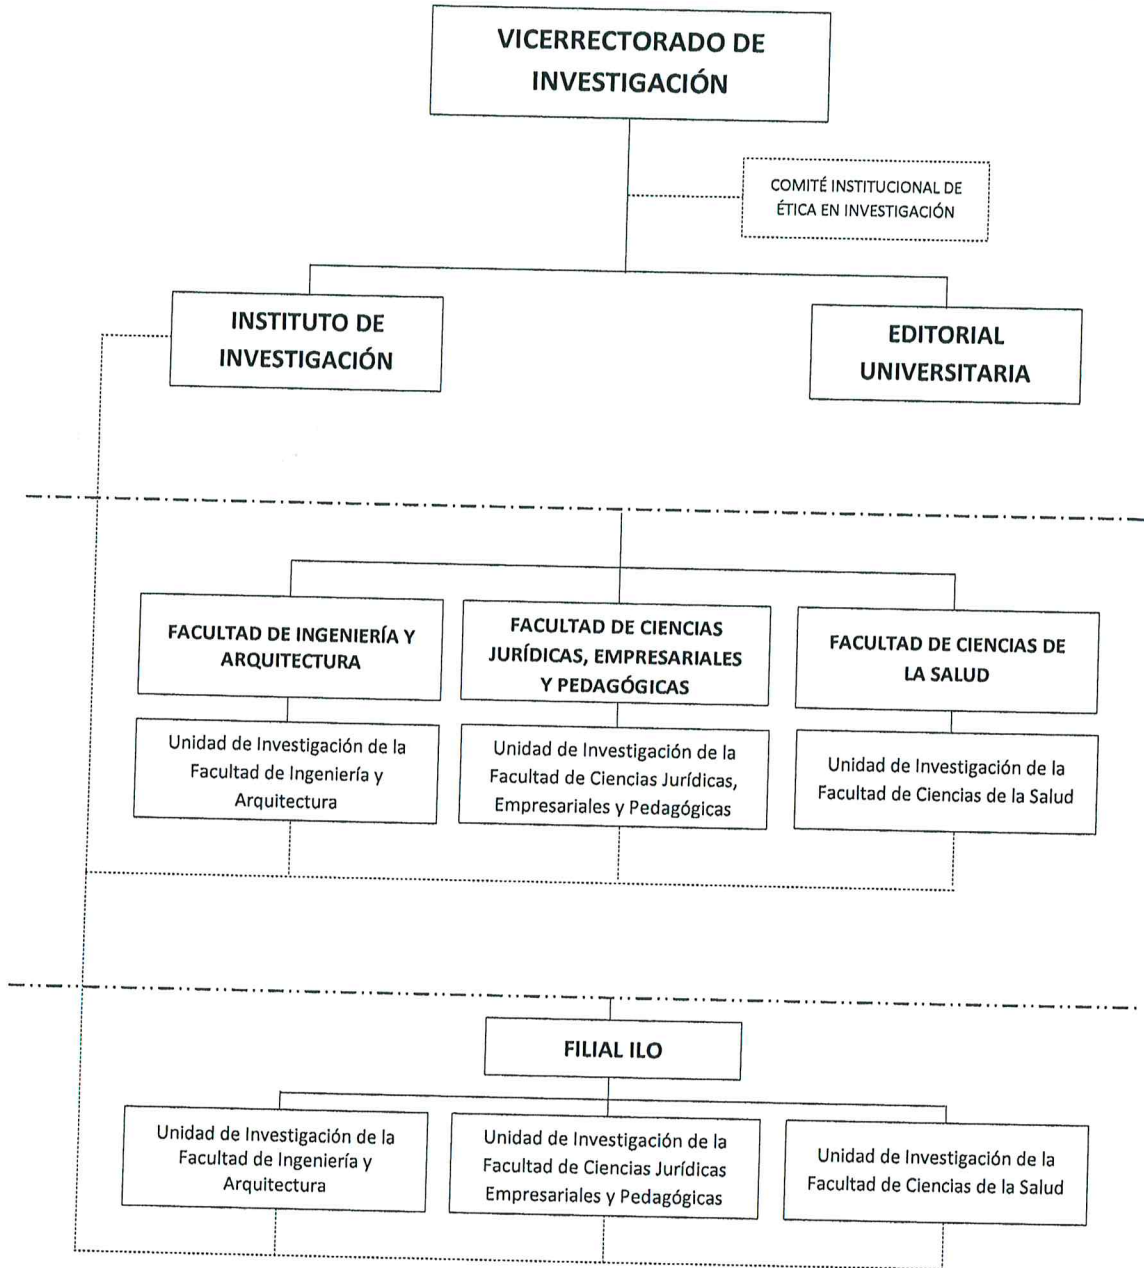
VICERRECTORADO DE INVESTIGACIÓN

COMITÉ INSTITUCIONAL DE ÉTICA EN INVESTIGACIÓN

INSTITUTO DE INVESTIGACIÓN

EDITORIAL UNIVERSITARIA

FACULTAD DE INGENIERÍA Y ARQUITECTURA

FACULTAD DE CIENCIAS JURÍDICAS, EMPRESARIALES Y PEDAGÓGICAS

FACULTAD DE CIENCIAS DE LA SALUD

Unidad de Investigación de la Facultad de Ingeniería y Arquitectura

Unidad de Investigación de la Facultad de Ciencias Jurídicas, Empresariales y Pedagógicas

Unidad de Investigación de la Facultad de Ciencias de la Salud

FILIAL ILO

Unidad de Investigación de la Facultad de Ingeniería y Arquitectura

Unidad de Investigación de la Facultad de Ciencias Jurídicas Empresariales y Pedagógicas

Unidad de Investigación de la Facultad de Ciencias de la Salud